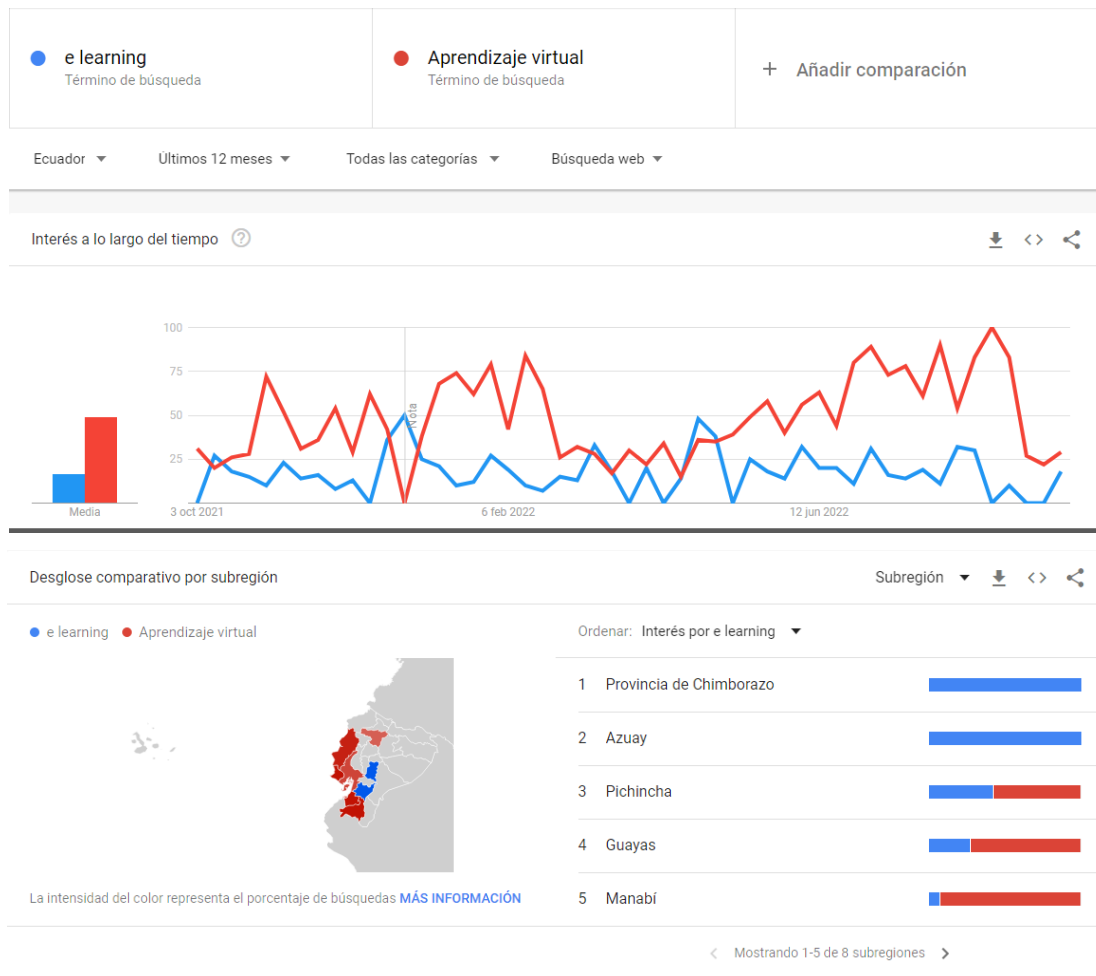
e learning
Término de búsqueda

Aprendizaje virtual
Término de búsqueda

+ Añadir comparación

Ecuador ▾ Últimos 12 meses ▾ Todas las categorías ▾ Búsqueda web ▾

Interés a lo largo del tiempo ?

100
75
50
25
Media
3 oct 2021
6 feb 2022
12 jun 2022
Nota

Desglose comparativo por subregión

Subregión ▾

● e learning ● Aprendizaje virtual

Ordenar: Interés por e learning ▾

1 Provincia de Chimborazo
2 Azuay
3 Pichincha
4 Guayas
5 Manabí

La intensidad del color representa el porcentaje de búsquedas MÁS INFORMACIÓN

‹ Mostrando 1-5 de 8 subregiones ›